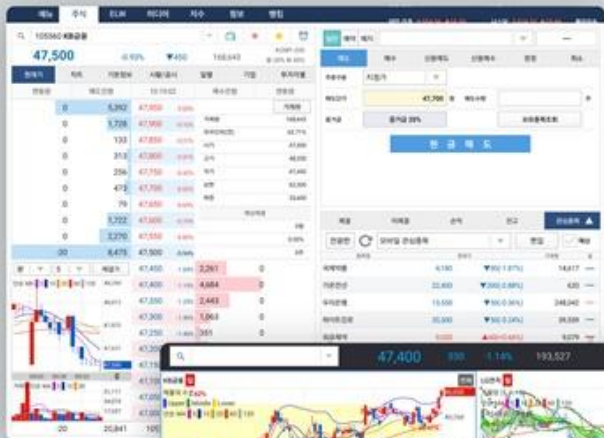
메뉴 주식 ELW 파생 지수 정보 뱅킹

105560 KB금융

47,500 -0.93% ▼450 168,643

현재가 차트

0 5,262 47,950
0 1,726 47,900
0 133 47,850
0 313 47,800
0 256 47,750
0 472 47,700
0 79 47,650
0 1,722 47,600
0 2,270 47,550
0 8,475 47,500

47,450 2,261 0
47,400 4,684 0
47,350 2,443 0
47,300 1,063 0
47,250 351 0

-20 20,841

매도 매수 정정 취소

47,700

현 금 매 도

47,400 890 1.14% 193,527